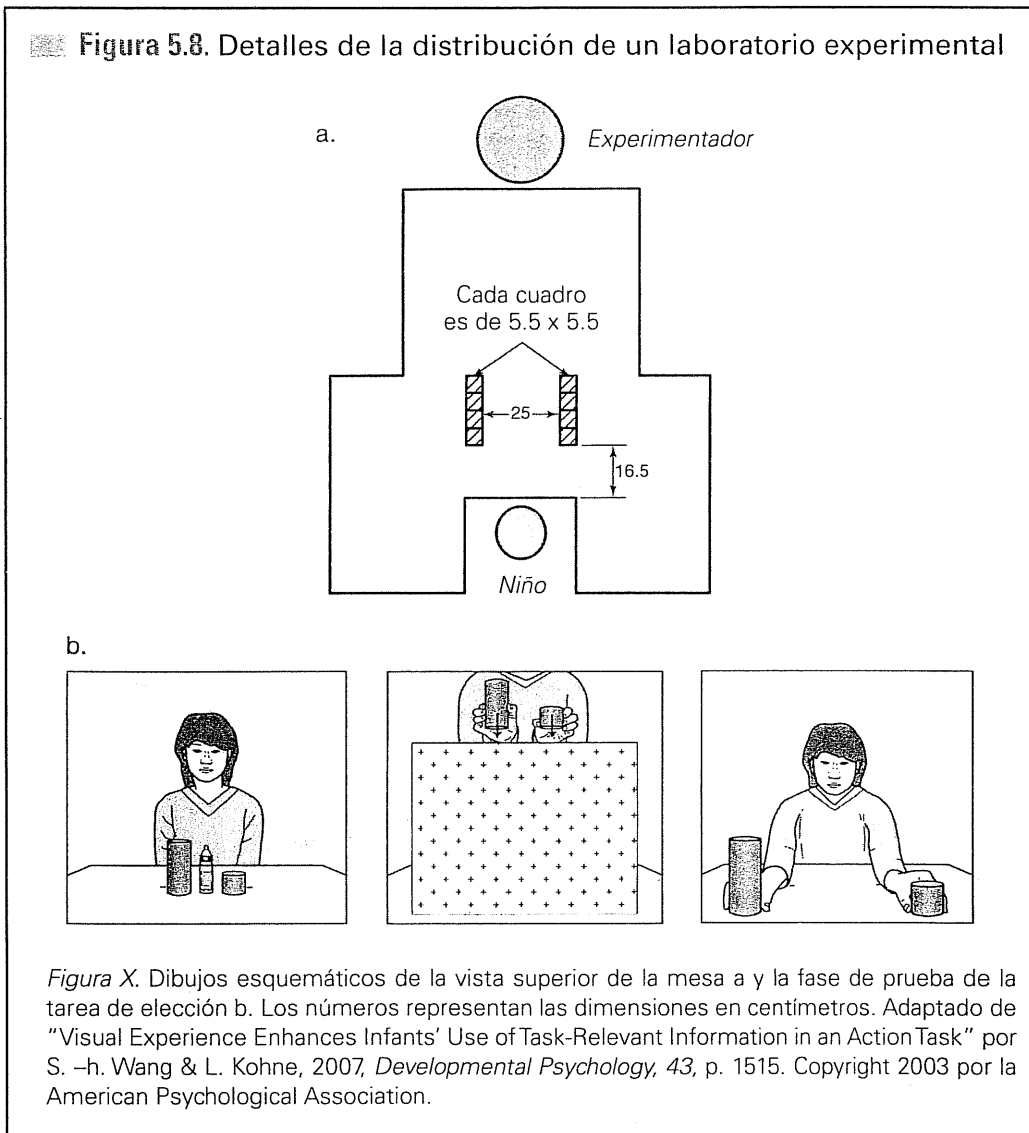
Figura 5.8. Detalles de la distribución de un laboratorio experimental

a.

Experimentador

Cada cuadro es de 5.5 x 5.5

25

16.5

Niño

b.

*Figura X.* Dibujos esquemáticos de la vista superior de la mesa a y la fase de prueba de la tarea de elección b. Los números representan las dimensiones en centímetros. Adaptado de "Visual Experience Enhances Infants' Use of Task-Relevant Information in an Action Task" por S. –h. Wang & L. Kohne, 2007, *Developmental Psychology, 43*, p. 1515. Copyright 2003 por la American Psychological Association.